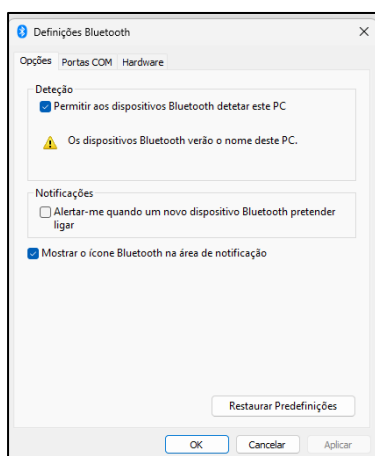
Definições Bluetooth

Opções | Portas COM | Hardware

Deteção

Permitir aos dispositivos Bluetooth detetar este PC

Os dispositivos Bluetooth verão o nome deste PC.

Notificações

Alertar-me quando um novo dispositivo Bluetooth pretender ligar

Mostrar o ícone Bluetooth na área de notificação

Restaurar Predefinições

OK | Cancelar | Aplicar